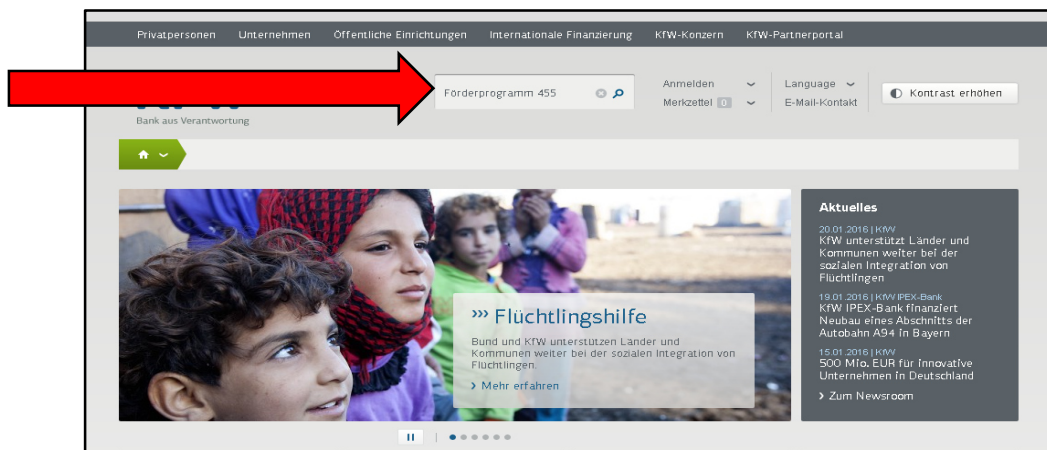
Privatpersonen Unternehmen Öffentliche Einrichtungen Internationale Finanzierung KfW-Konzern KfW-Partnerportal

Förderprogramm 455

Anmelden
Merkzettel 0

Language
E-Mail-Kontakt

Kontrast erhöhen

Bank aus Verantwortung

Aktuelles

20.01.2016 | KfW
KfW unterstützt Länder und Kommunen weiter bei der sozialen Integration von Flüchtlingen

19.01.2016 | KfW IPEX-Bank
KfW IPEX-Bank finanziert Neubau eines Abschnitts der Autobahn A94 in Bayern

15.01.2016 | KfW
500 Mio. EUR für innovative Unternehmen in Deutschland

Zum Newsroom

Flüchtlingshilfe

Bund und KfW unterstützen Länder und Kommunen weiter bei der sozialen Integration von Flüchtlingen.

Mehr erfahren